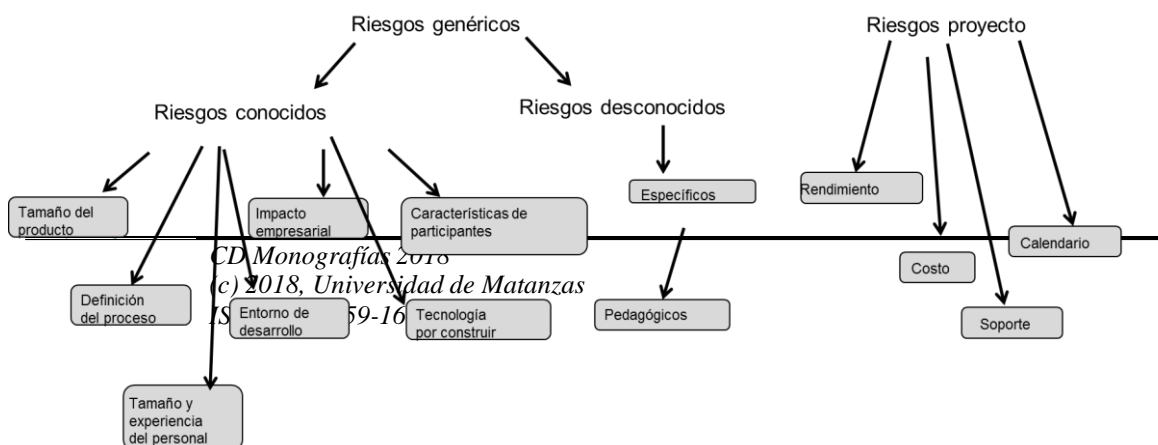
Riesgos genéricos

Riesgos proyecto

Riesgos conocidos

Riesgos desconocidos

Tamaño del producto

Impacto empresarial

Características de participantes

Específicos

Rendimiento

Calendario

CD Monografías 2018
(c) 2018, Universidad de Matanzas
IS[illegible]59-16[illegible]

Costo

Definición del proceso

Entorno de desarrollo

Tecnología por construir

Pedagógicos

Soporte

Tamaño y experiencia del personal